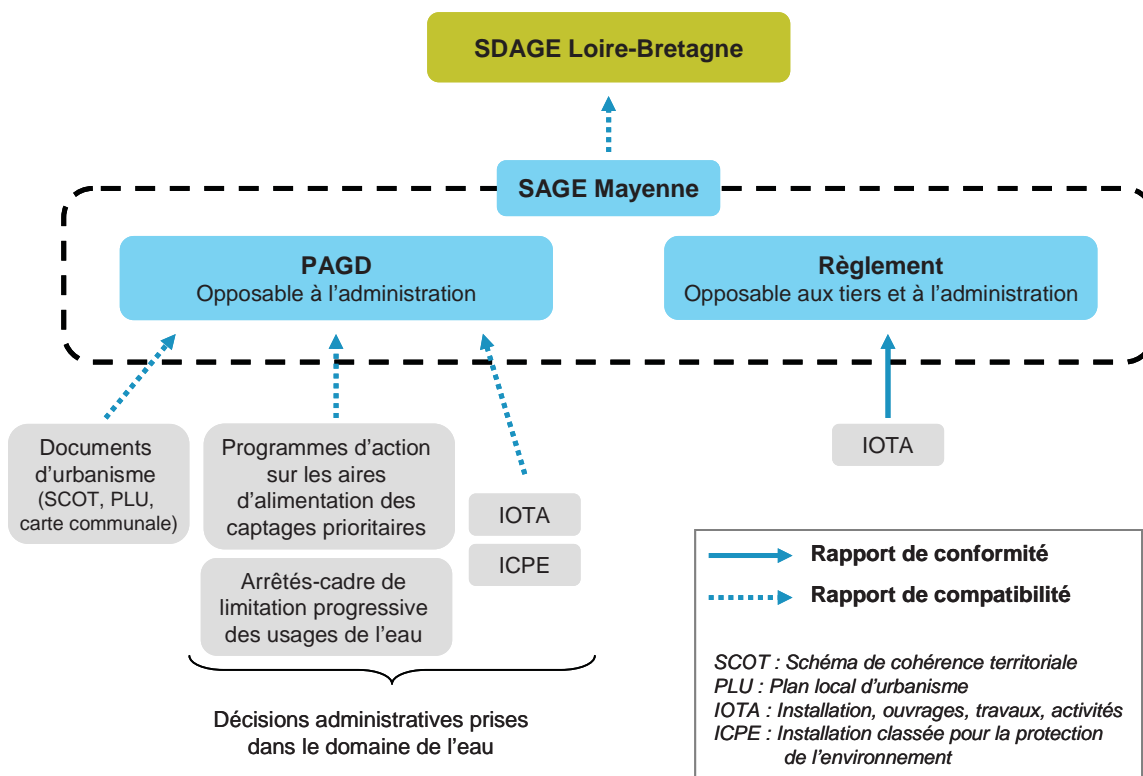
SDAGE Loire-Bretagne

SAGE Mayenne

PAGD
Opposable à l'administration

Règlement
Opposable aux tiers et à l'administration

Documents d'urbanisme (SCOT, PLU, carte communale)

Programmes d'action sur les aires d'alimentation des captages prioritaires

Arrêtés-cadre de limitation progressive des usages de l'eau

IOTA

ICPE

IOTA

Décisions administratives prises dans le domaine de l'eau

Rapport de conformité

Rapport de compatibilité

SCOT : Schéma de cohérence territoriale
PLU : Plan local d'urbanisme
IOTA : Installation, ouvrages, travaux, activités
ICPE : Installation classée pour la protection de l'environnement